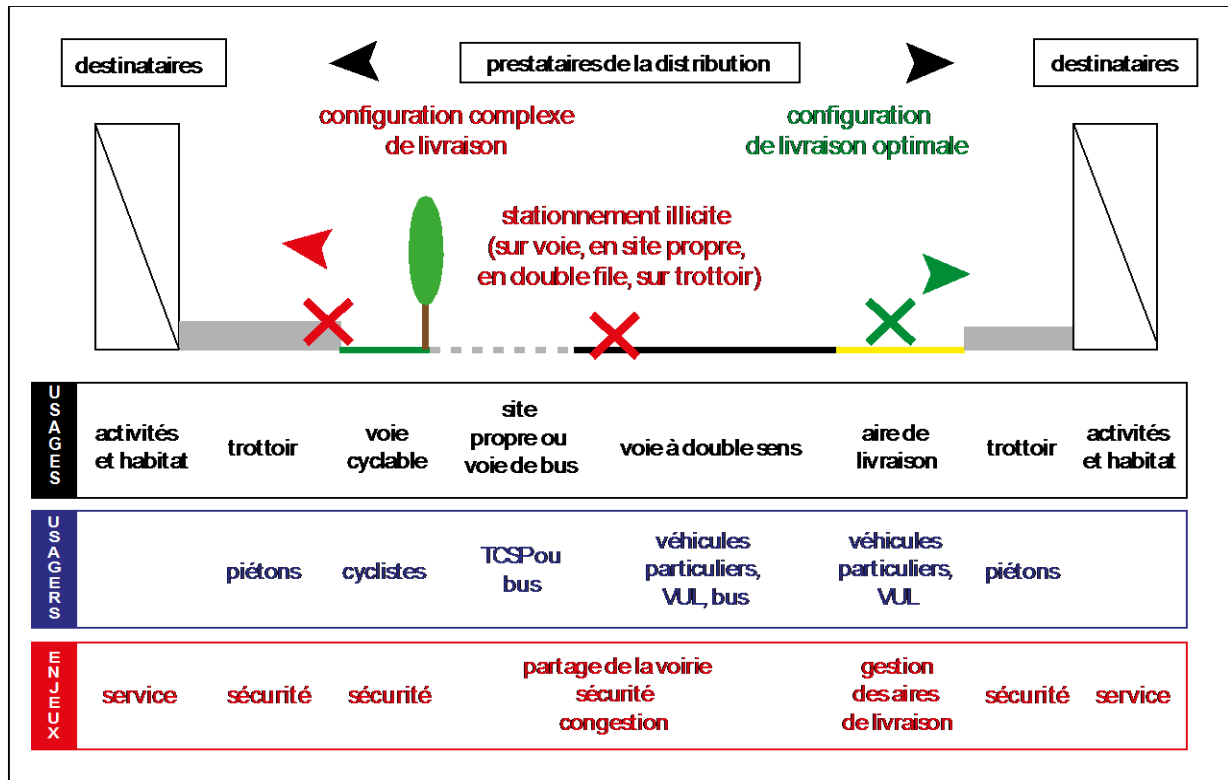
destinataires

prestataires de la distribution

destinataires

configuration complexe de livraison

configuration de livraison optimale

stationnement illicite (sur voie, en site propre, en double file, sur trottoir)

| USAGES | activités et habitat | trottoir | voie cyclable | site propre ou voie de bus | voie à double sens | aire de livraison | trottoir | activités et habitat |
|---|---|---|---|---|---|---|---|---|
| USAGERS | | piétons | cyclistes | TCSP ou bus | véhicules particuliers, VUL, bus | véhicules particuliers, VUL | piétons | |
| ENJEUX | service | sécurité | sécurité | partage de la voirie sécurité congestion | | gestion des aires de livraison | sécurité | service |